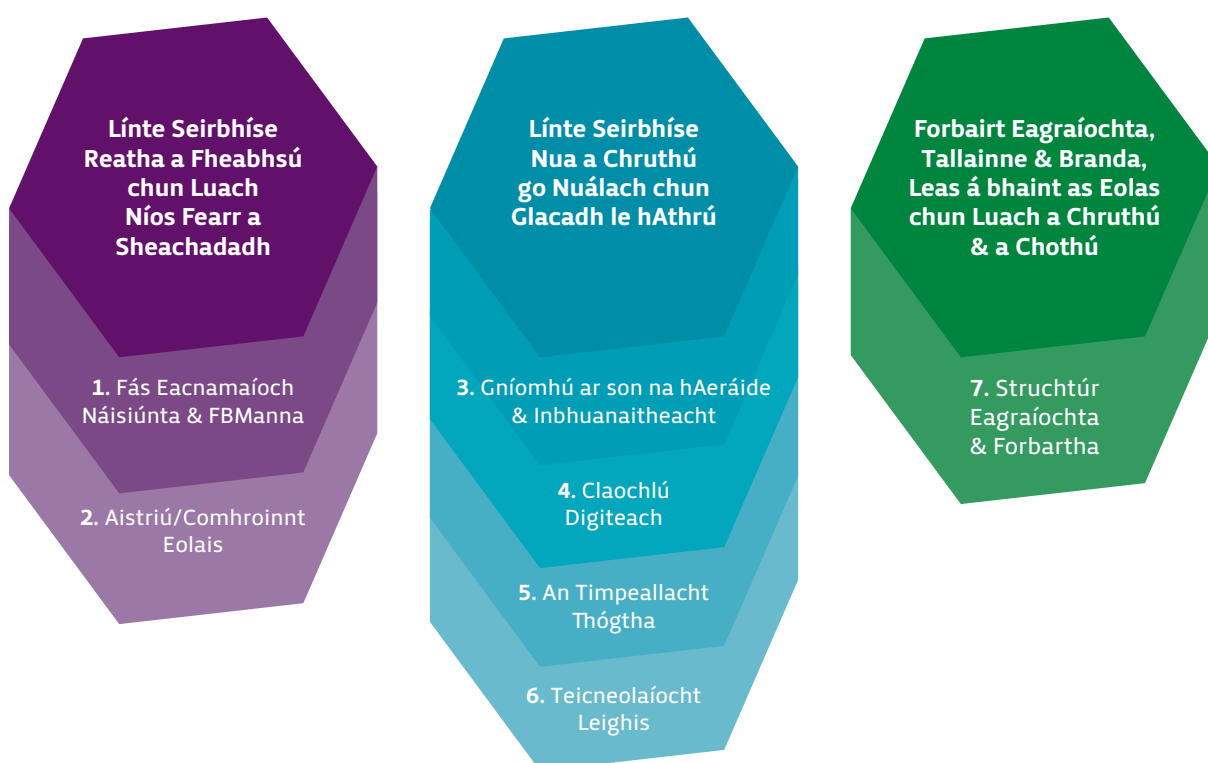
Línte Seirbhíse Reatha a Fheabhsú chun Luach Níos Fearr a Sheachadadh

1. Fás Eacnamaíoch Náisiúnta & FBManna

2. Aistriú/Comhroinnt Eolais

Línte Seirbhíse Nua a Chruthú go Nuálach chun Glacadh le hAthrú

3. Gníomhú ar son na hAeráide & Inbhuanaitheacht

4. Claochlú Digiteach

5. An Timpeallacht Thógtha

6. Teicneolaíocht Leighis

Forbairt Eagraíochta, Tallainne & Branda, Leas á bhaint as Eolas chun Luach a Chruthú & a Chothú

7. Struchtúr Eagraíochta & Forbartha